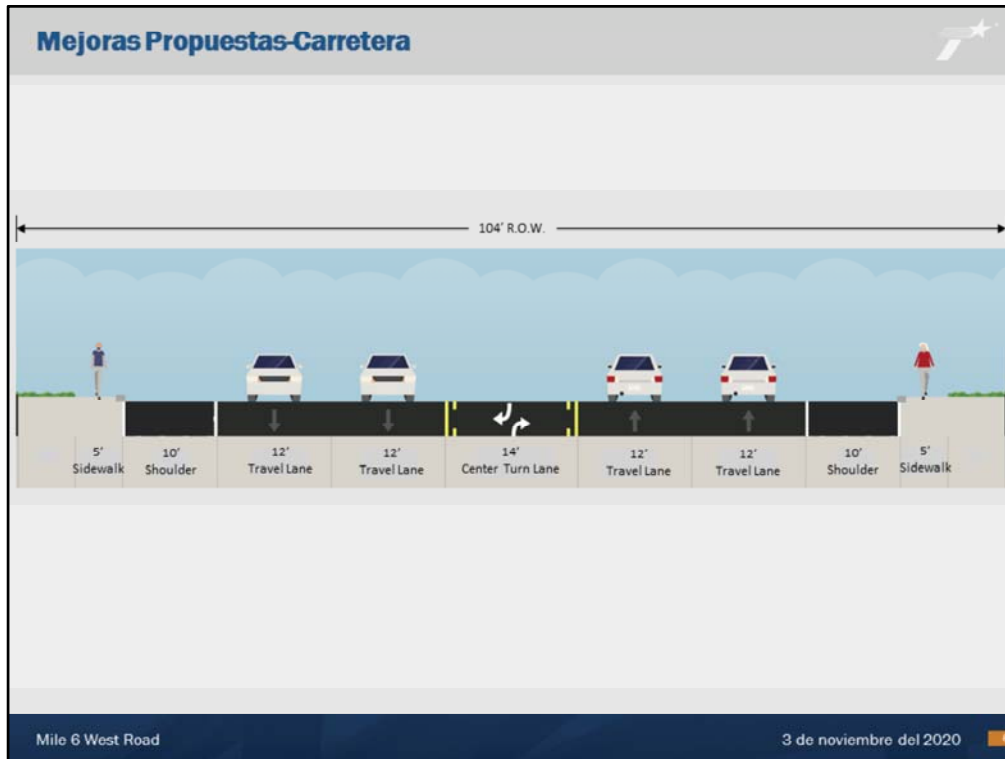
Mejoras Propuestas-Carretera

104' R.O.W.

| 5' Sidewalk | 10' Shoulder | 12' Travel Lane | 12' Travel Lane | 14' Center Turn Lane | 12' Travel Lane | 12' Travel Lane | 10' Shoulder | 5' Sidewalk |
|---|---|---|---|---|---|---|---|---|

Mile 6 West Road

3 de noviembre del 2020